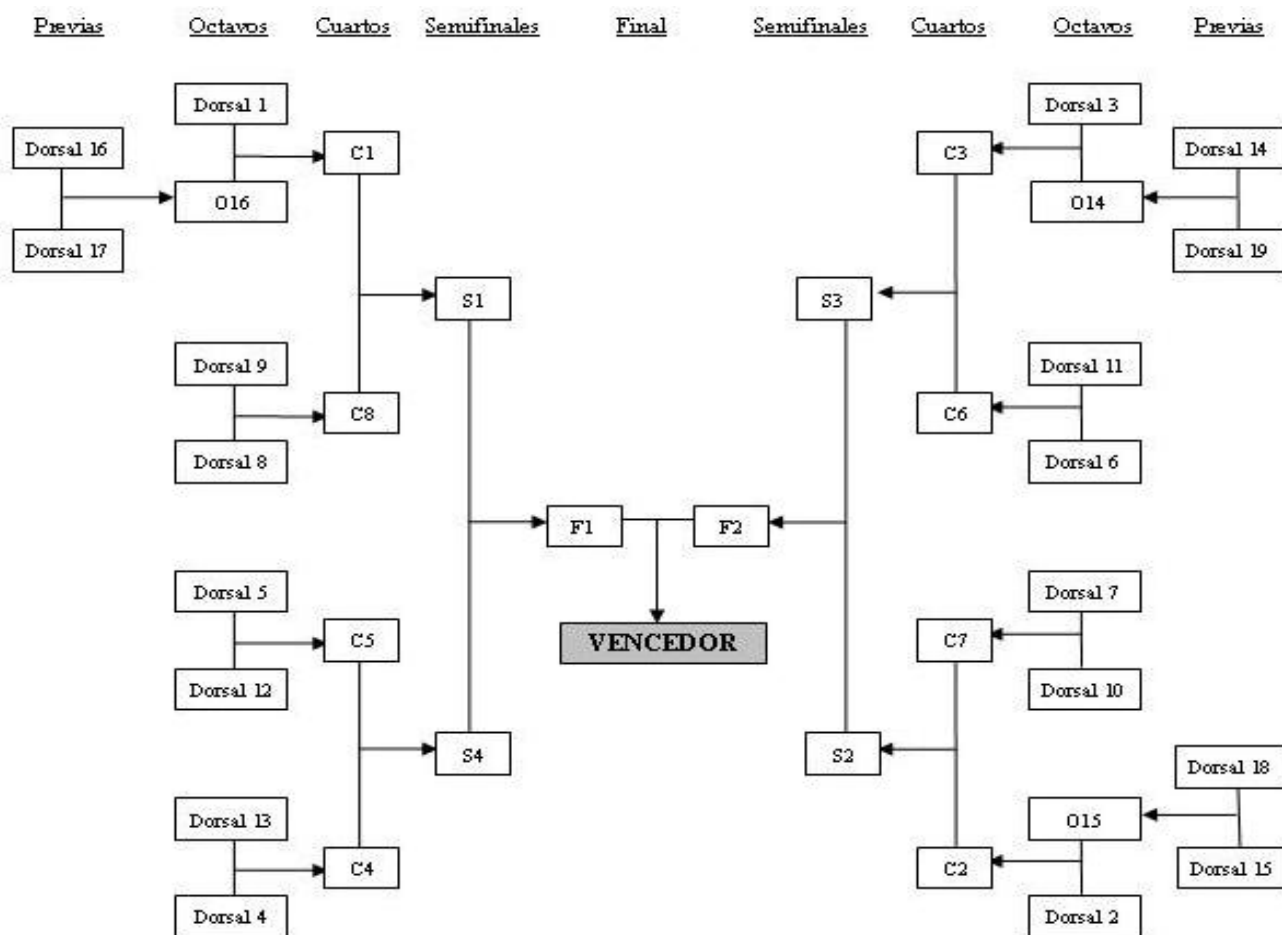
Previas Octavos Cuartos Semifinales Final Semifinales Cuartos Octavos Previas

Dorsal 1
Dorsal 16
C1
O16
Dorsal 17

Dorsal 3
C3
Dorsal 14
O14
Dorsal 19

S1
S3

Dorsal 9
C8
Dorsal 8

Dorsal 11
C6
Dorsal 6

F1
F2

VENCEDOR

Dorsal 5
C5
Dorsal 12

Dorsal 7
C7
Dorsal 10

S4
S2

Dorsal 18
O15
Dorsal 15

Dorsal 13
C4
Dorsal 4

C2
Dorsal 2